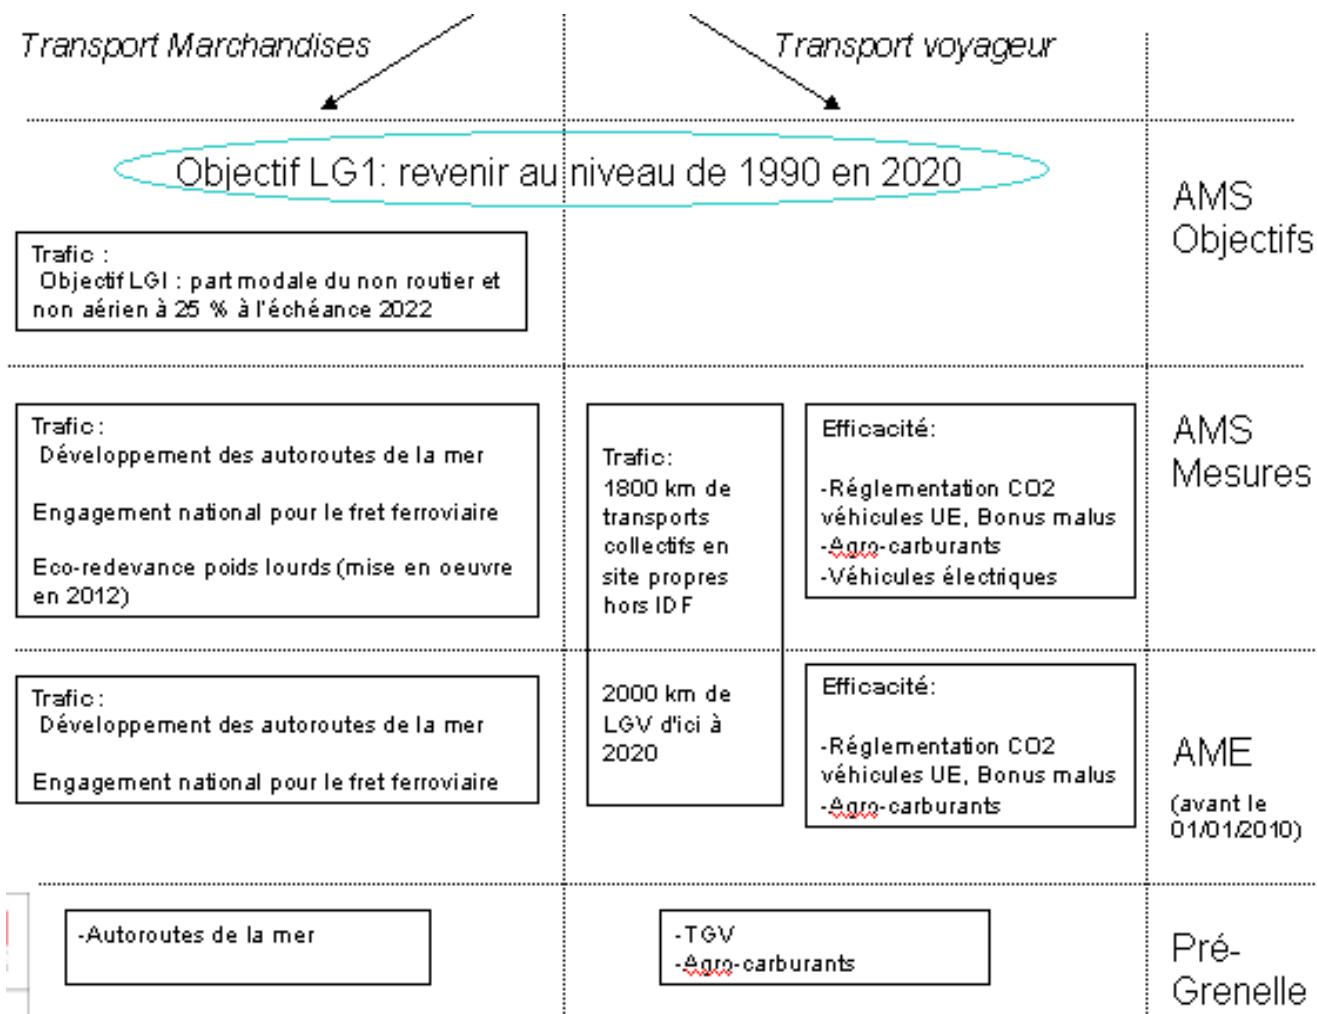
Transport Marchandises

Transport voyageur

Objectif LG1: revenir au niveau de 1990 en 2020

AMS Objectifs

Trafic :
Objectif LGI : part modale du non routier et non aérien à 25 % à l'échéance 2022

Trafic :
Développement des autoroutes de la mer

Engagement national pour le fret ferroviaire

Eco-redevance poids lourds (mise en oeuvre en 2012)

Trafic:
1800 km de transports collectifs en site propres hors IDF

Efficacité:

-Réglementation CO2 véhicules UE, Bonus malus
-Agro-carburants
-Véhicules électriques

AMS Mesures

Trafic :
Développement des autoroutes de la mer

Engagement national pour le fret ferroviaire

2000 km de LGV d'ici à 2020

Efficacité:

-Réglementation CO2 véhicules UE, Bonus malus
-Agro-carburants

AME
(avant le 01/01/2010)

-Autoroutes de la mer

-TGV
-Agro-carburants

Pré-Grenelle